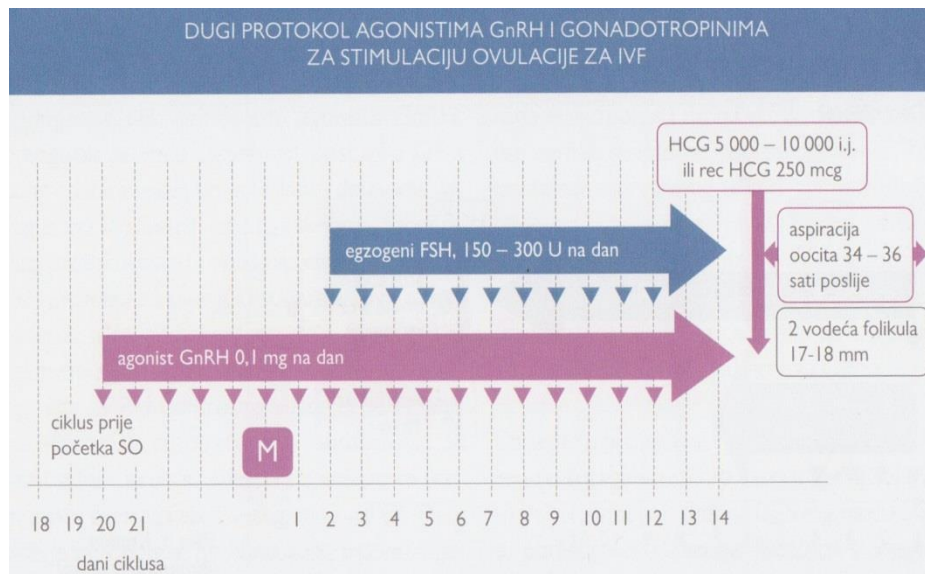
DUGI PROTOKOL AGONISTIMA GnRH I GONADOTROPINIMA ZA STIMULACIJU OVULACIJE ZA IVF

HCG 5 000 – 10 000 i.j. ili rec HCG 250 mcg

egzogeni FSH, 150 – 300 U na dan

aspiracija oocita 34 – 36 sati poslije

agonist GnRH 0,1 mg na dan

2 vodeća folikula 17-18 mm

ciklus prije početka SO

M

18 19 20 21 1 2 3 4 5 6 7 8 9 10 11 12 13 14

dani ciklusa